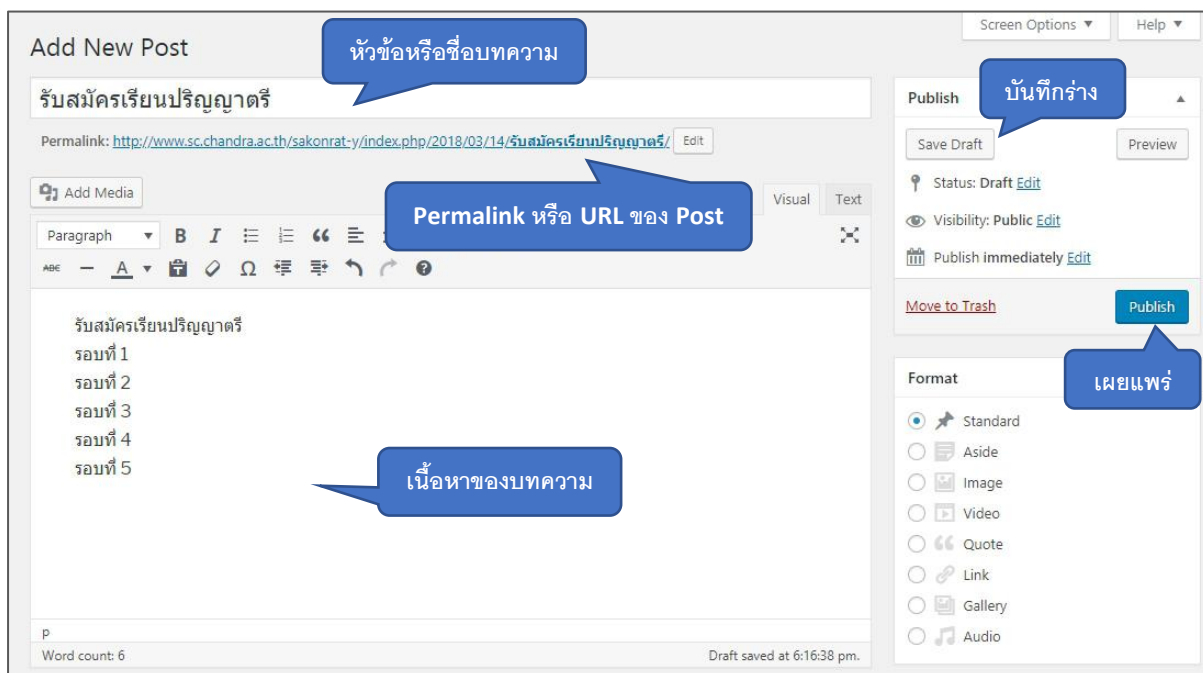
Screen Options ▼
Help ▼

Add New Post

หัวข้อหรือชื่อบทความ

รับสมัครเรียนปริญญาตรี

Permalink: http://www.sc.chandra.ac.th/sakonrat-y/index.php/2018/03/14/รับสมัครเรียนปริญญาตรี/ Edit

Add Media

Permalink หรือ URL ของ Post

Visual
Text

Paragraph

รับสมัครเรียนปริญญาตรี
รอบที่ 1
รอบที่ 2
รอบที่ 3
รอบที่ 4
รอบที่ 5

เนื้อหาของบทความ

p
Word count: 6
Draft saved at 6:16:38 pm.

Publish
บันทึกร่าง
Save Draft
Preview
Status: Draft Edit
Visibility: Public Edit
Publish immediately Edit
Move to Trash
Publish
เผยแพร่

Format
Standard
Aside
Image
Video
Quote
Link
Gallery
Audio